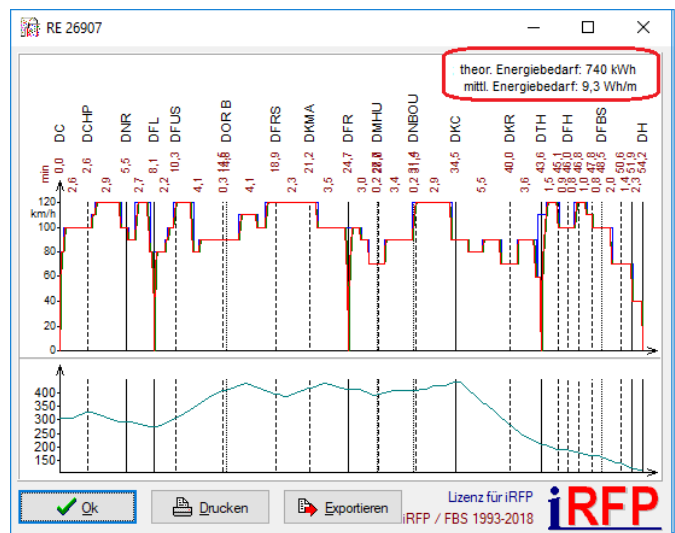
RE 26907

theor. Energiebedarf: 740 kWh
mittl. Energiebedarf: 9,3 Wh/m

DC DCHP DNR DFL DFUS DOR B DFRS DKMA DFR DMHU DNBOU DKC DKR DTH DFH DFBS DH

min 0,0 2,6 5,5 8,1 10,3 14,6 18,9 21,2 24,7 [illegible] 31,5 34,5 40,0 43,6 45,1 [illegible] 50,6 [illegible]

2,6 2,9 2,7 2,2 4,1 0,3 4,1 2,3 3,5 3,0 0,2 3,4 0,2 2,9 5,5 3,6 1,5 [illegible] 1,4 2,3

120
km/h
100
80
60
40
20
0

400
350
300
250
200
150

Ok
Drucken
Exportieren
Lizenz für iRFP
iRFP / FBS 1993-2018
iRFP